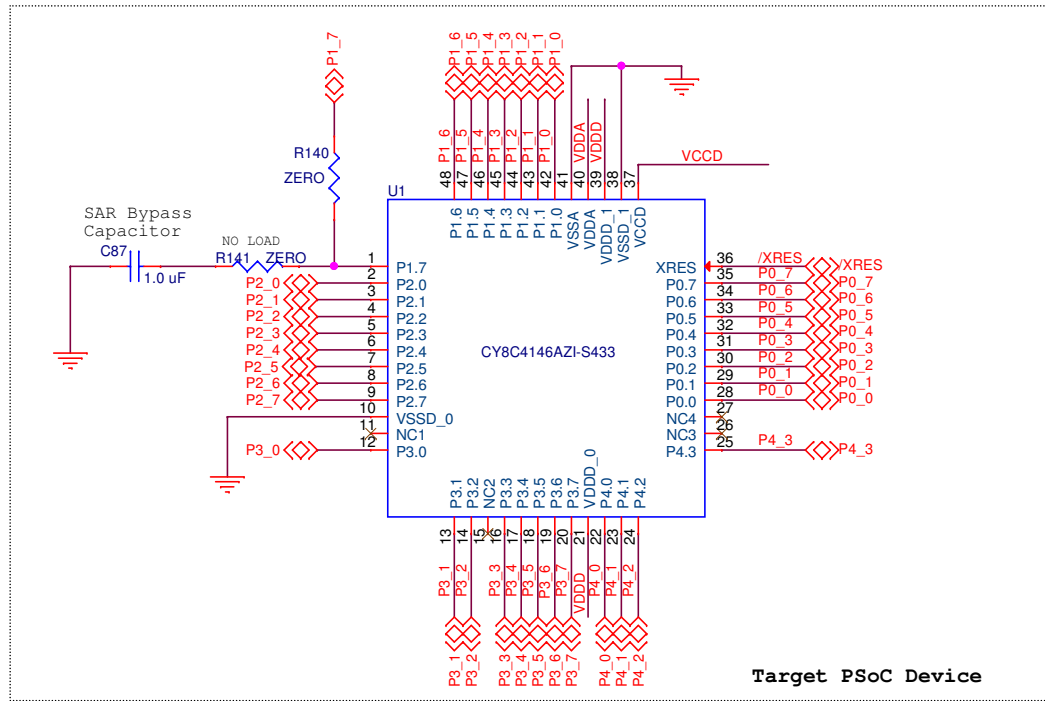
P1_7

R140
ZERO

SAR Bypass Capacitor
C87
1.0 uF
NO LOAD
R141
ZERO

P1_6 P1_5 P1_4 P1_3 P1_2 P1_1 P1_0

P1_6 P1_5 P1_4 P1_3 P1_2 P1_1 P1_0 VDDA VDDD

48 47 46 45 44 43 42 41 40 39 38 37

VCCD

U1

P1.6 P1.5 P1.4 P1.3 P1.2 P1.1 P1.0 VSSA VDDA VDDD_1 VSSD_1 VCCD

1 P1.7
2 P2.0
3 P2.1
4 P2.2
5 P2.3
6 P2.4
7 P2.5
8 P2.6
9 P2.7
10 VSSD_0
11 NC1
12 P3.0

P2_0
P2_1
P2_2
P2_3
P2_4
P2_5
P2_6
P2_7
P3_0

CY8C4146AZI-S433

XRES 36
P0.7 35
P0.6 34
P0.5 33
P0.4 32
P0.3 31
P0.2 30
P0.1 29
P0.0 28
NC4 27
NC3 26
P4.3 25

/XRES
P0_7
P0_6
P0_5
P0_4
P0_3
P0_2
P0_1
P0_0
P4_3

/XRES
P0_7
P0_6
P0_5
P0_4
P0_3
P0_2
P0_1
P0_0
P4_3

P3.1 P3.2 NC2 P3.3 P3.4 P3.5 P3.6 P3.7 VDDD_0 P4.0 P4.1 P4.2

13 14 15 16 17 18 19 20 21 22 23 24

P3_1 P3_2 P3_3 P3_4 P3_5 P3_6 P3_7 VDDD P4_0 P4_1 P4_2

P3_1 P3_2 P3_3 P3_4 P3_5 P3_6 P3_7 P4_0 P4_1 P4_2

Target PSoC Device